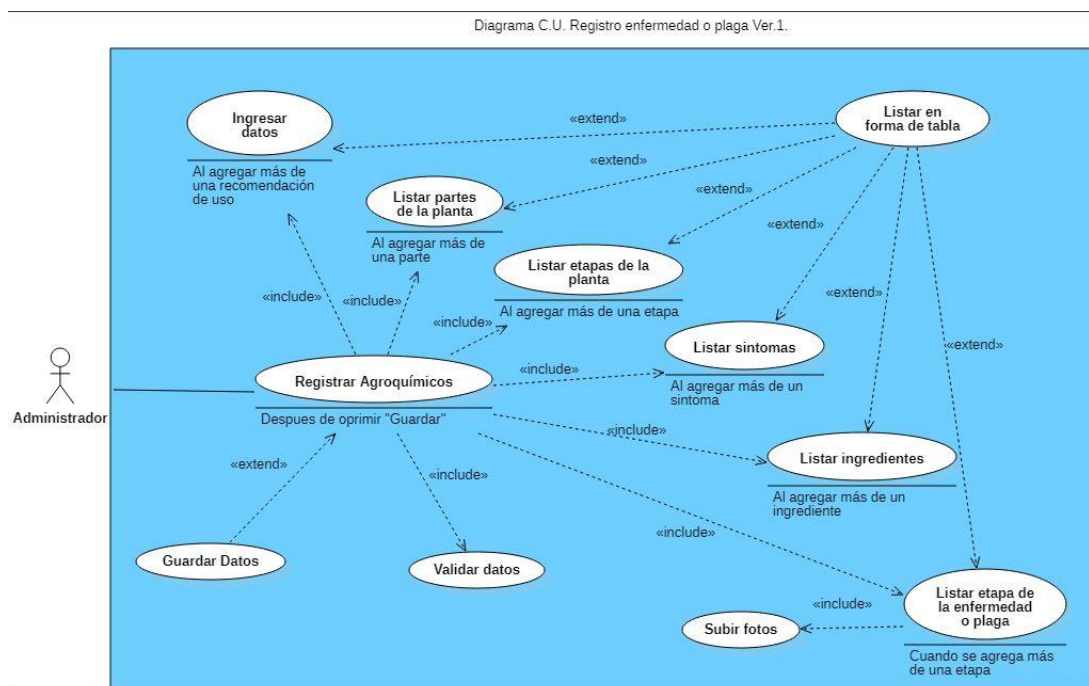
Diagrama C.U. Registro enfermedad o plaga Ver.1.

Ingresar datos

Al agregar más de una recomendación de uso

«extend»

Listar en forma de tabla

«extend»

Listar partes de la planta

Al agregar más de una parte

«extend»

«extend»

Listar etapas de la planta

Al agregar más de una etapa

«extend»

«extend»

«include»

«include»

«include»

Listar sintomas

Al agregar más de un sintoma

Administrador

Registrar Agroquímicos

«include»

Despues de oprimir "Guardar"

«include»

«extend»

«include»

Listar ingredientes

Al agregar más de un ingrediente

«include»

Guardar Datos

Validar datos

Listar etapa de la enfermedad o plaga

«include»

Subir fotos

Cuando se agrega más de una etapa